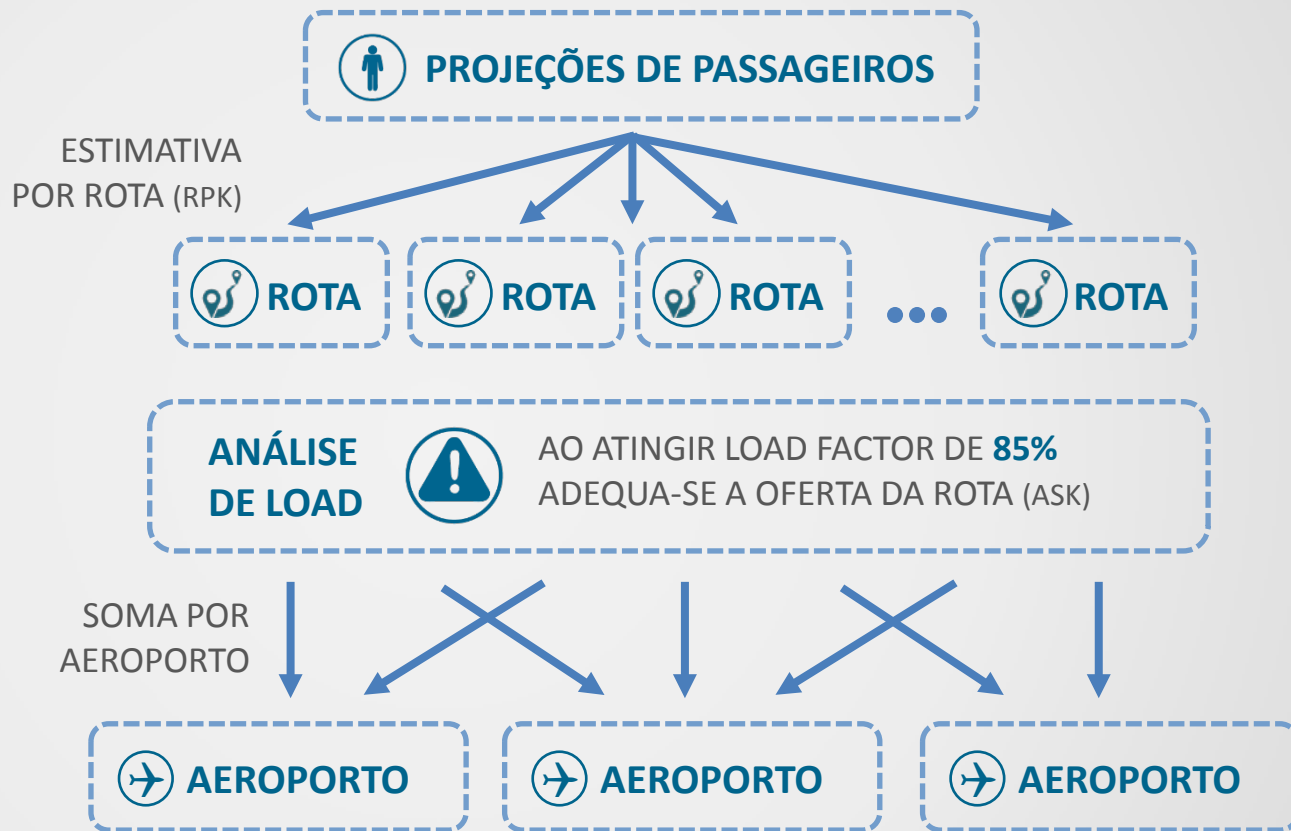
PROJEÇÕES DE PASSAGEIROS

ESTIMATIVA POR ROTA (RPK)

ROTA

ROTA

ROTA

...

ROTA

ANÁLISE DE LOAD

AO ATINGIR LOAD FACTOR DE **85%** ADEQUA-SE A OFERTA DA ROTA (ASK)

SOMA POR AEROPORTO

AEROPORTO

AEROPORTO

AEROPORTO